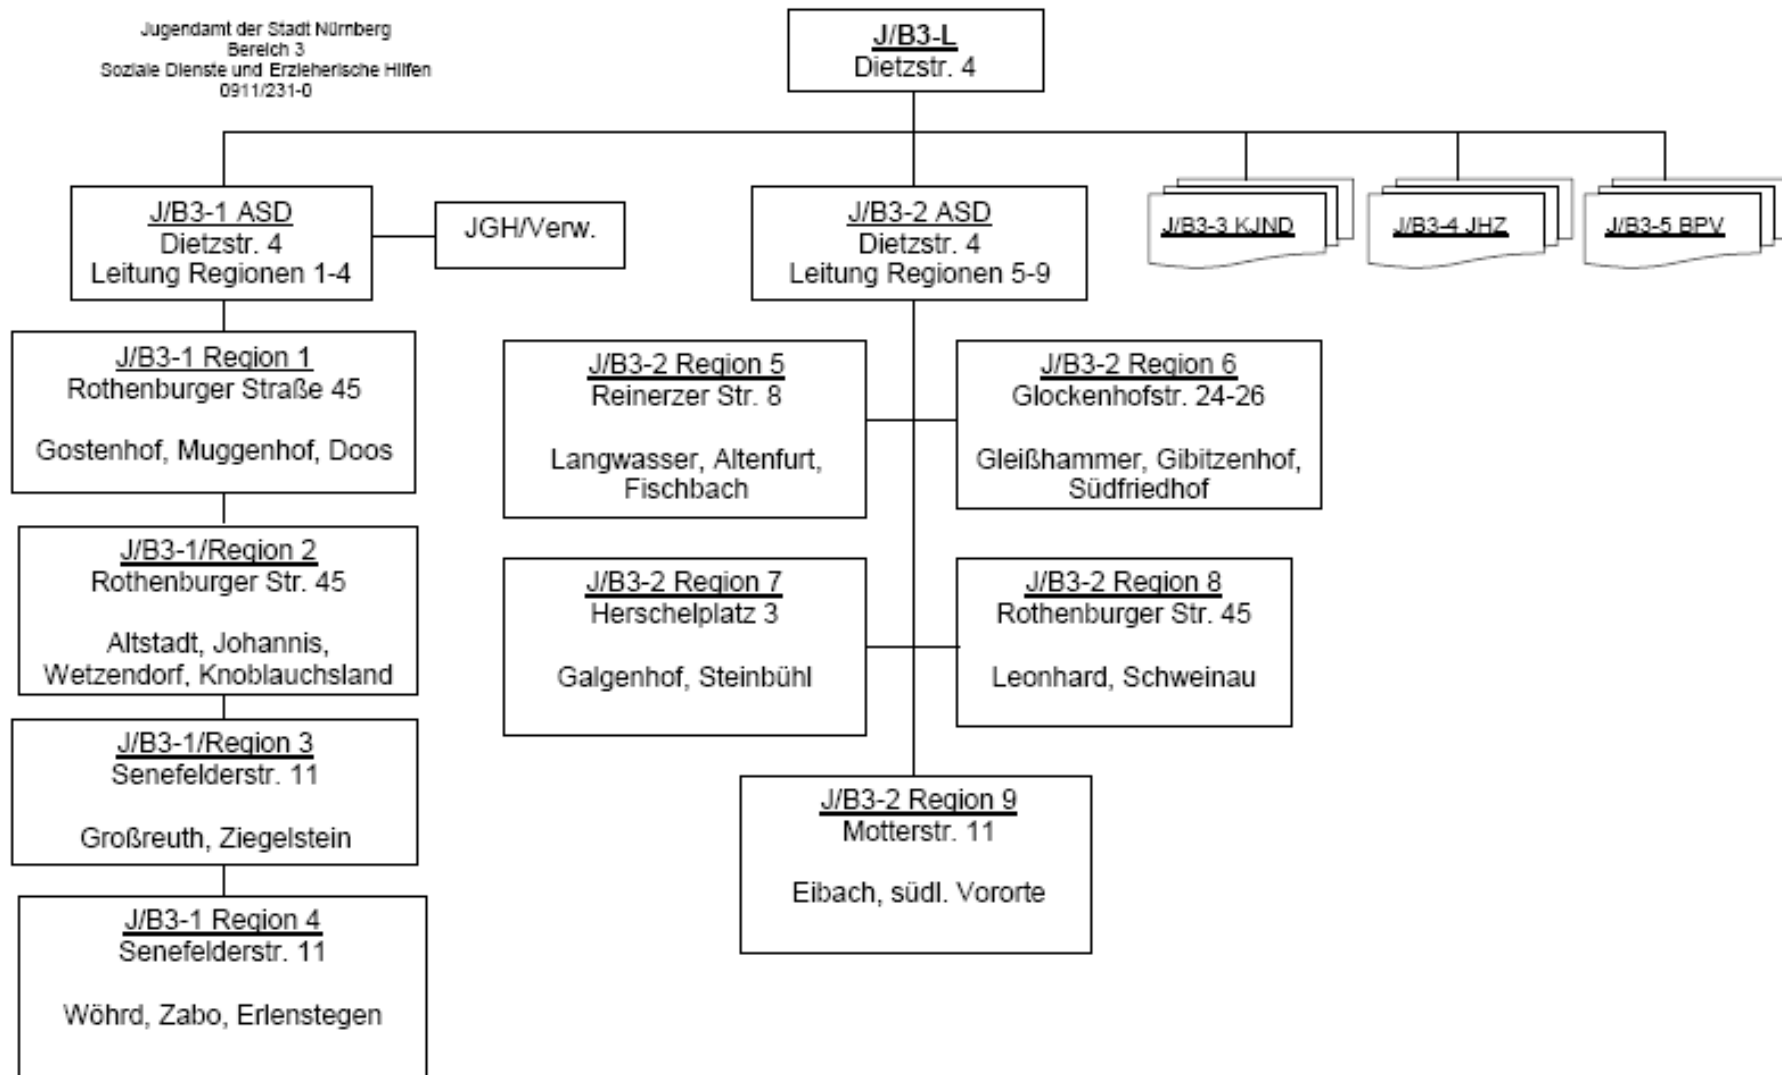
Jugendamt der Stadt Nürnberg
Bereich 3
Soziale Dienste und Erzieherische Hilfen
0911/231-0

J/B3-L
Dietzstr. 4

J/B3-1 ASD
Dietzstr. 4
Leitung Regionen 1-4

JGH/Verw.

J/B3-2 ASD
Dietzstr. 4
Leitung Regionen 5-9

J/B3-3 KJND

J/B3-4 JHZ

J/B3-5 BPV

J/B3-1 Region 1
Rothenburger Straße 45

Gostenhof, Muggenhof, Doos

J/B3-1/Region 2
Rothenburger Str. 45

Altstadt, Johannis, Wetzendorf, Knoblauchsland

J/B3-1/Region 3
Senefelderstr. 11

Großreuth, Ziegelstein

J/B3-1 Region 4
Senefelderstr. 11

Wöhrd, Zabo, Erlenstegen

J/B3-2 Region 5
Reinerzer Str. 8

Langwasser, Altenfurt, Fischbach

J/B3-2 Region 6
Glockenhofstr. 24-26

Gleißhammer, Gibitzenhof, Südfriedhof

J/B3-2 Region 7
Herschelplatz 3

Galgenhof, Steinbühl

J/B3-2 Region 8
Rothenburger Str. 45

Leonhard, Schweinau

J/B3-2 Region 9
Motterstr. 11

Eibach, südl. Vororte